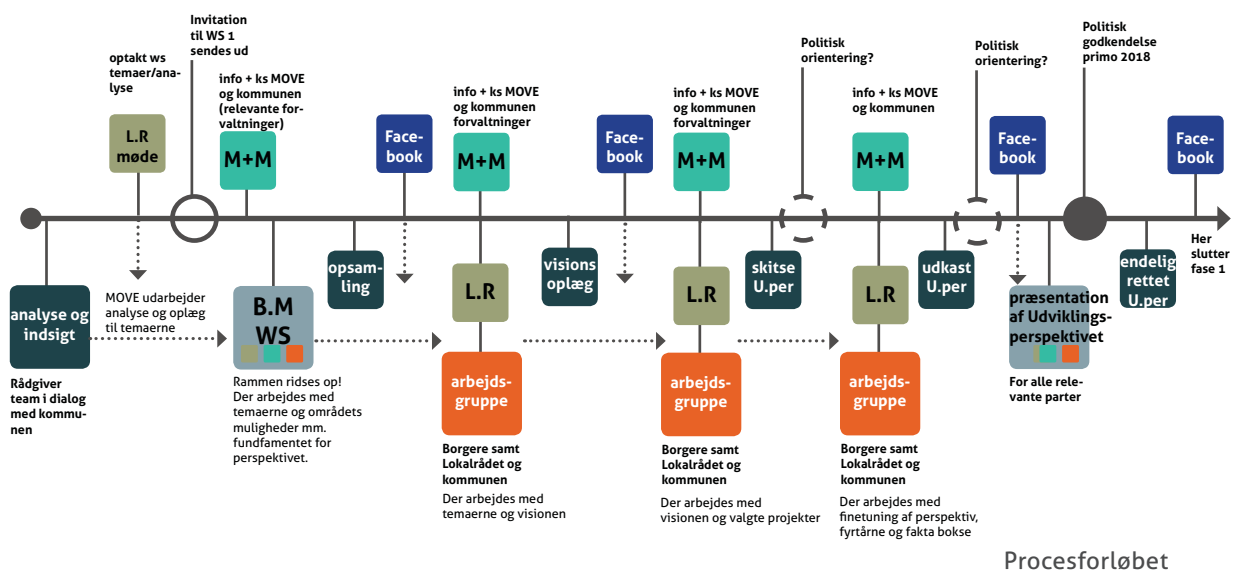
Invitation til WS 1 sendes ud

optakt ws temaer/analyse

L.R møde

info + ks MOVE og kommunen (relevante forvaltninger)

M+M

Facebook

info + ks MOVE og kommunen forvaltninger

M+M

Facebook

info + ks MOVE og kommunen forvaltninger

M+M

Politisk orientering?

info + ks MOVE og kommunen

M+M

Politisk orientering?

Facebook

Politisk godkendelse primo 2018

Facebook

Her slutter fase 1

analyse og indsigt

Rådgiver team i dialog med kommunen

MOVE udarbejder analyse og oplæg til temaerne

B.M WS

Rammen ridses op! Der arbejdes med temaerne og områdets muligheder mm. fundfamentet for perspektivet.

opsamling

L.R

arbejdsgruppe

Borgere samt Lokalrådet og kommunen

Der arbejdes med temaerne og visionen

visions oplæg

L.R

arbejdsgruppe

Borgere samt Lokalrådet og kommunen

Der arbejdes med visionen og valgte projekter

skitse U.per

L.R

arbejdsgruppe

Borgere samt Lokalrådet og kommunen

Der arbejdes med finetuning af perspektiv, fyrtårne og fakta bokse

udkast U.per

præsentation af Udviklingsperspektivet

For alle relevante parter

endelig rettet U.per

Procesforløbet